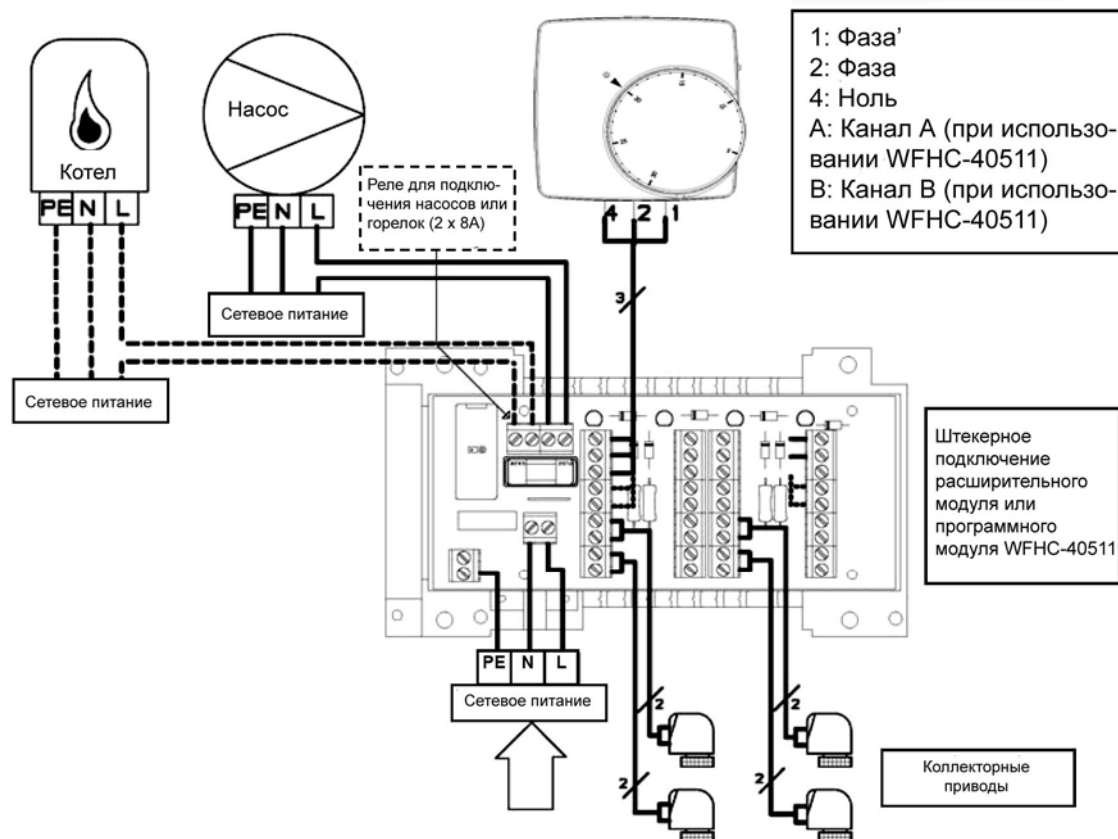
Котел

PE N L

Насос

PE N L

Реле для подключения насосов или горелок (2 x 8A)

Сетевое питание

Сетевое питание

4 2 1

3

1: Фаза'
2: Фаза
4: Ноль
A: Канал A (при использовании WFHC-40511)
B: Канал B (при использовании WFHC-40511)

Штекерное подключение расширительного модуля или программного модуля WFHC-40511

PE N L

Сетевое питание

2

2

2

2

Коллекторные приводы